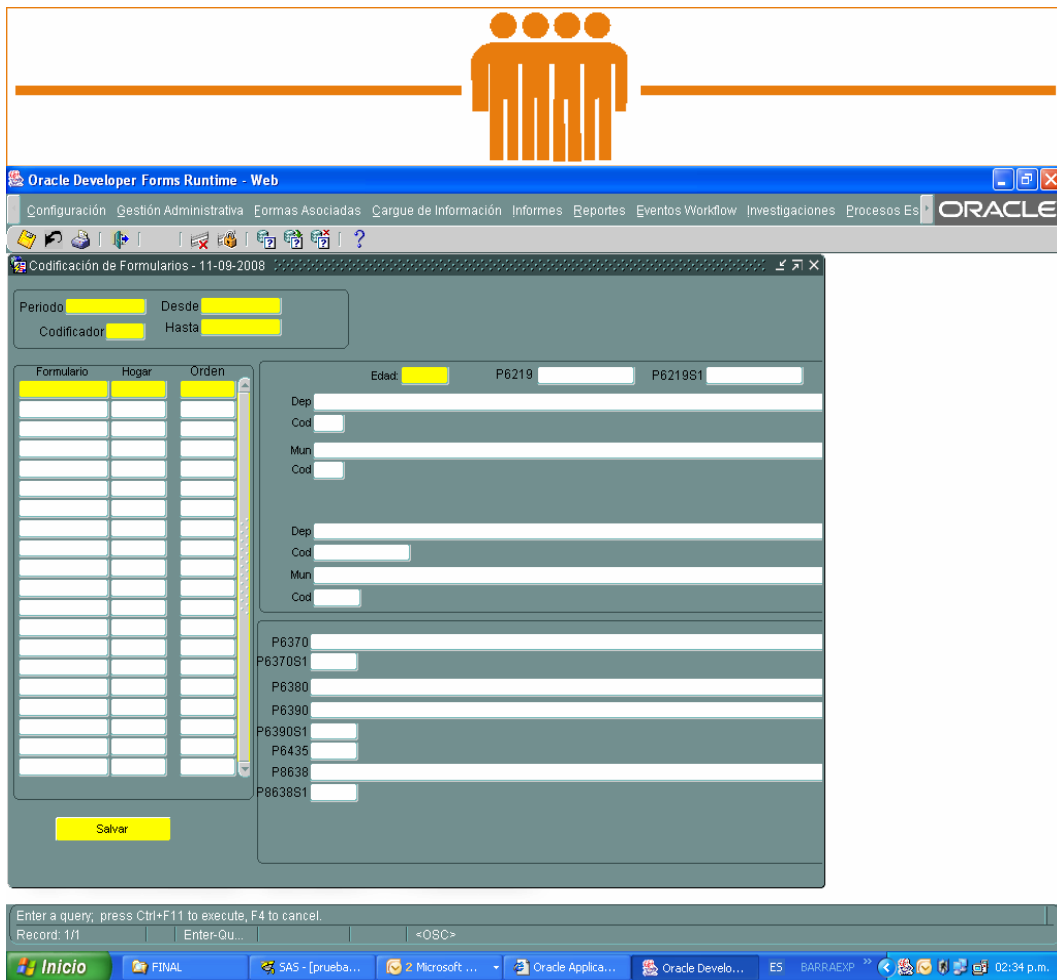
Oracle Developer Forms Runtime - Web

Configuración Gestión Administrativa Formas Asociadas Cargue de Información Informes Reportes Eventos Workflow Investigaciones Procesos Es

ORACLE

?

Codificación de Formularios - 11-09-2008

Periodo
Desde
Codificador
Hasta

Formulario
Hogar
Orden

Edad:
P6219
P6219S1

Dep
Cod
Mun
Cod

Dep
Cod
Mun
Cod

P6370
P6370S1
P6380
P6390
P6390S1
P6435
P8638
P8638S1

Salvar

Enter a query; press Ctrl+F11 to execute, F4 to cancel.
Record: 1/1 | Enter-Qu... | <OSC>

Inicio | FINAL | SAS - [prueba... | 2 Microsoft ... | Oracle Applica... | Oracle Develo... | ES | BARRAEXP | 02:34 p.m.